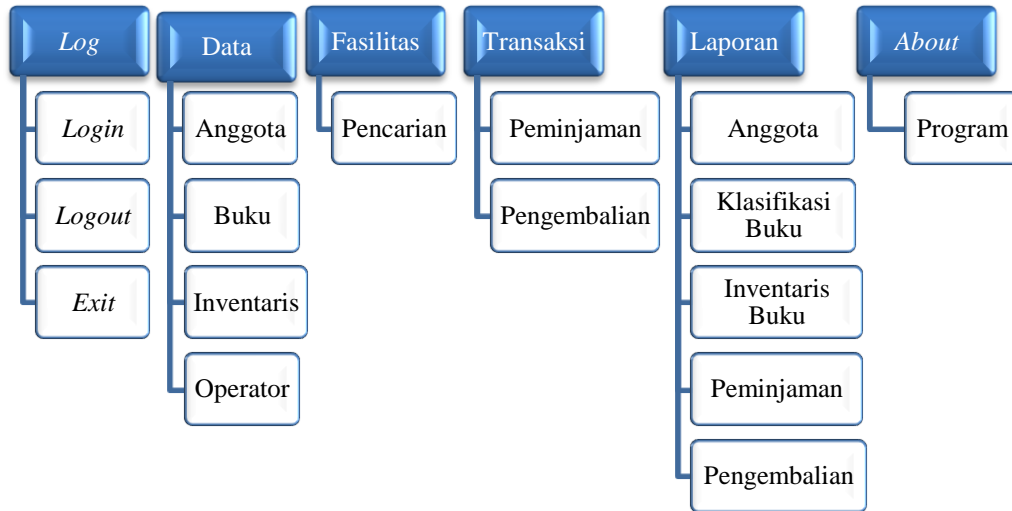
Log

Login

Logout

Exit

Data

Anggota

Buku

Inventaris

Operator

Fasilitas

Pencarian

Transaksi

Peminjaman

Pengembalian

Laporan

Anggota

Klasifikasi Buku

Inventaris Buku

Peminjaman

Pengembalian

About

Program